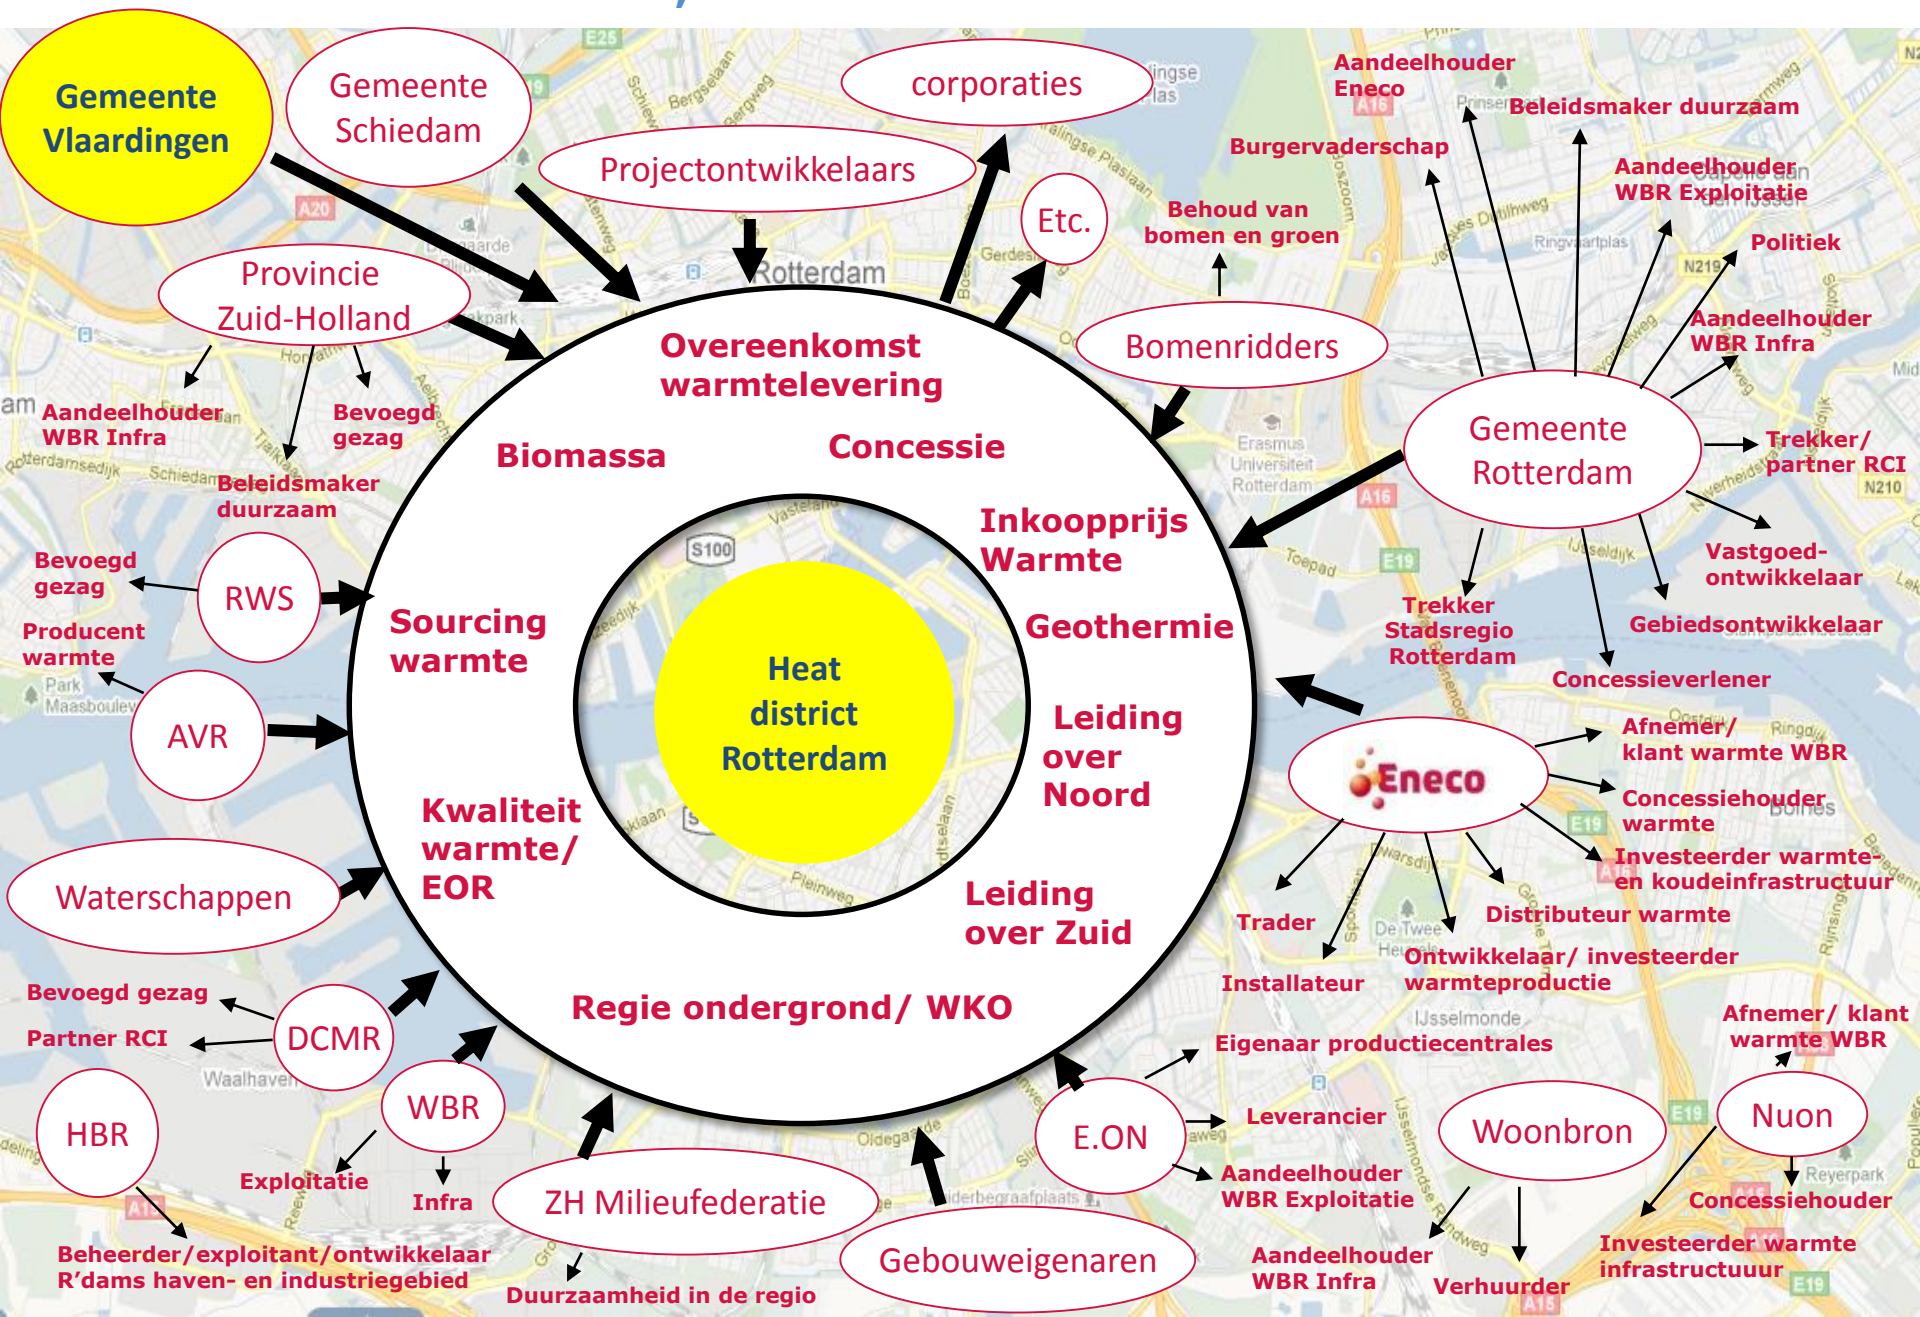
Gemeente Vlaardingen

Gemeente Schiedam

Projectontwikkelaars

corporaties

Etc.

Provincie Zuid-Holland

Aandeelhouder WBR Infra

Bevoegd gezag

Beleidsmaker duurzaam

Bevoegd gezag

Producent warmte

RWS

AVR

Waterschappen

Bevoegd gezag

Partner RCI

DCMR

HBR

WBR

Exploitatie

Infra

Beheerder/exploitant/ontwikkelaar R'dams haven- en industriegebied

ZH Milieufederatie

Duurzaamheid in de regio

Gebouweigenaren

Overeenkomst warmtelevering

Biomassa

Concessie

Inkoopprijs Warmte

Sourcing warmte

Geothermie

Heat district Rotterdam

Leiding over Noord

Kwaliteit warmte/ EOR

Leiding over Zuid

Regie ondergrond/ WKO

Burgervaderschap

Behoud van bomen en groen

Bomenridders

Aandeelhouder Eneco

Beleidsmaker duurzaam

Aandeelhouder WBR Exploitatie

Politiek

Aandeelhouder WBR Infra

Gemeente Rotterdam

Trekker/ partner RCI

Vastgoed-ontwikkelaar

Trekker Stadsregio Rotterdam

Gebiedsontwikkelaar

Concessieverlener

Eneco

Afnemer/ klant warmte WBR

Concessiehouder warmte

Investeerder warmte- en koudeinfrastructuur

Distributeur warmte

Trader

Installateur

Ontwikkelaar/ investeerder warmteproductie

Eigenaar productiecentrales

E.ON

Leverancier

Aandeelhouder WBR Exploitatie

Aandeelhouder WBR Infra

Woonbron

Verhuurder

Afnemer/ klant warmte WBR

Nuon

Concessiehouder

Investeerder warmte infrastructuur